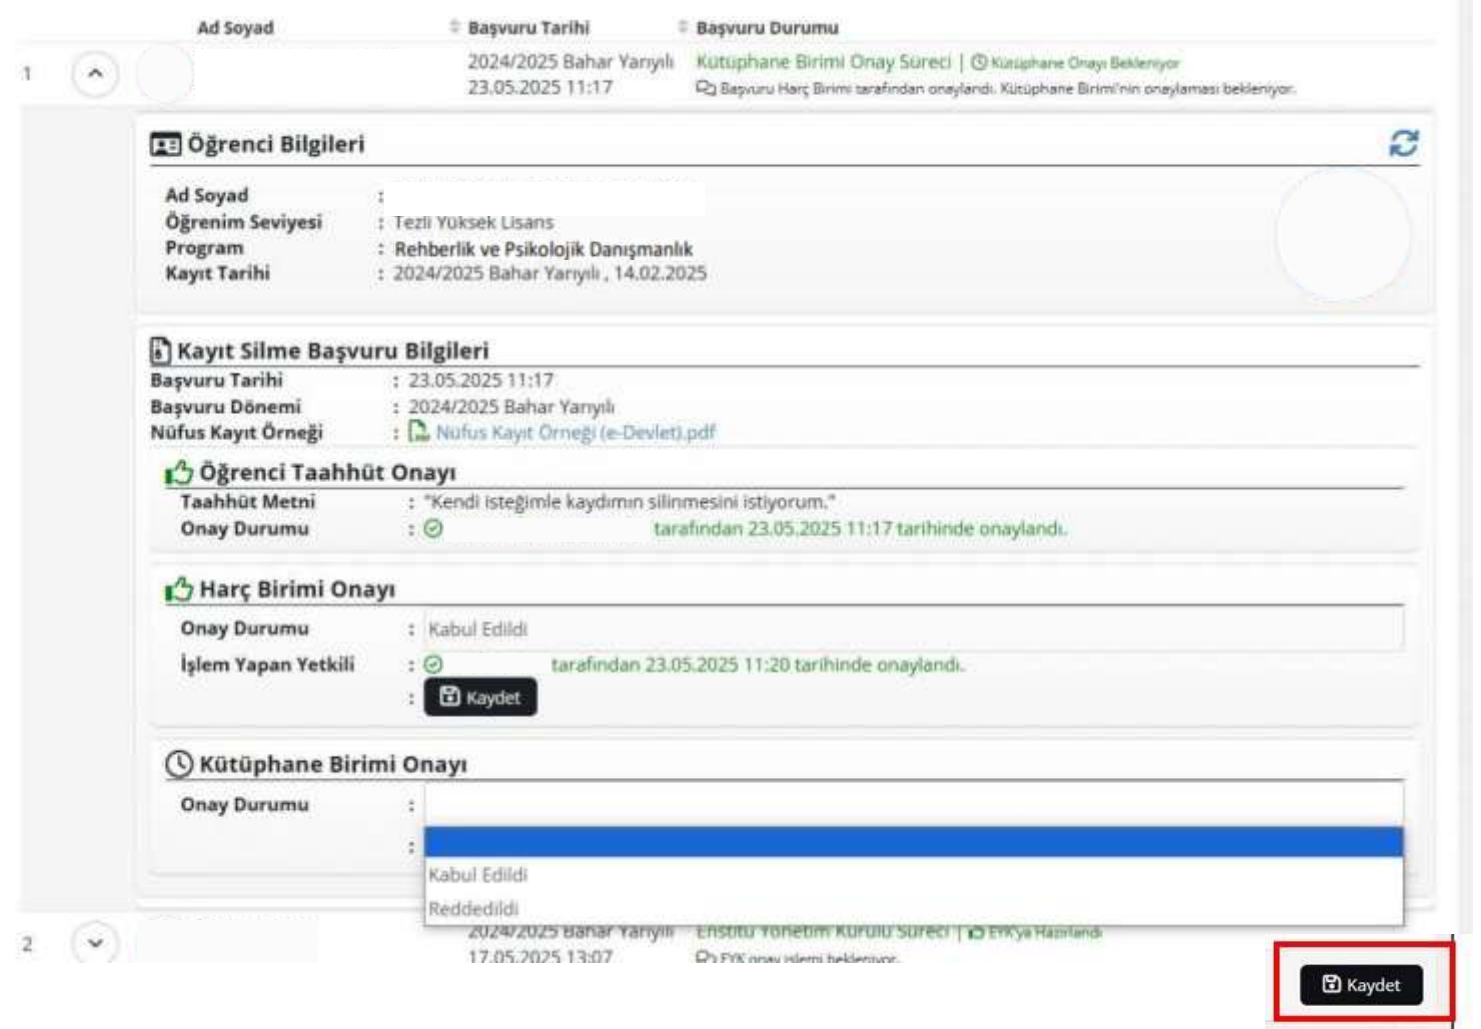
| | | Ad Soyad | Başvuru Tarihi | Başvuru Durumu |
|---|---|---|---|---|
| 1 | | | 2024/2025 Bahar Yarıyılı 23.05.2025 11:17 | Kütüphane Birimi Onay Süreci \| Kütüphane Onayı Bekleniyor Başvuru Harç Birimi tarafından onaylandı. Kütüphane Birimi'nin onaylaması bekleniyor. |

Öğrenci Bilgileri

Ad Soyad :
Öğrenim Seviyesi : Tezli Yüksek Lisans
Program : Rehberlik ve Psikolojik Danışmanlık
Kayıt Tarihi : 2024/2025 Bahar Yarıyılı , 14.02.2025

Kayıt Silme Başvuru Bilgileri
Başvuru Tarihi : 23.05.2025 11:17
Başvuru Dönemi : 2024/2025 Bahar Yarıyılı
Nüfus Kayıt Örneği : Nüfus Kayıt Örneği (e-Devlet).pdf

Öğrenci Taahhüt Onayı
Taahhüt Metni : "Kendi isteğimle kaydımın silinmesini istiyorum."
Onay Durumu : tarafından 23.05.2025 11:17 tarihinde onaylandı.

Harç Birimi Onayı
Onay Durumu : Kabul Edildi
İşlem Yapan Yetkili : tarafından 23.05.2025 11:20 tarihinde onaylandı.
: Kaydet

Kütüphane Birimi Onayı
Onay Durumu :
:
Kabul Edildi
Reddedildi

| 2 | | | 2024/2025 Bahar Yarıyılı 17.05.2025 13:07 | Enstitü Yönetim Kurulu Süreci \| EYK'ya Hazırlandı EYK onay işlemi bekleniyor. |

Kaydet